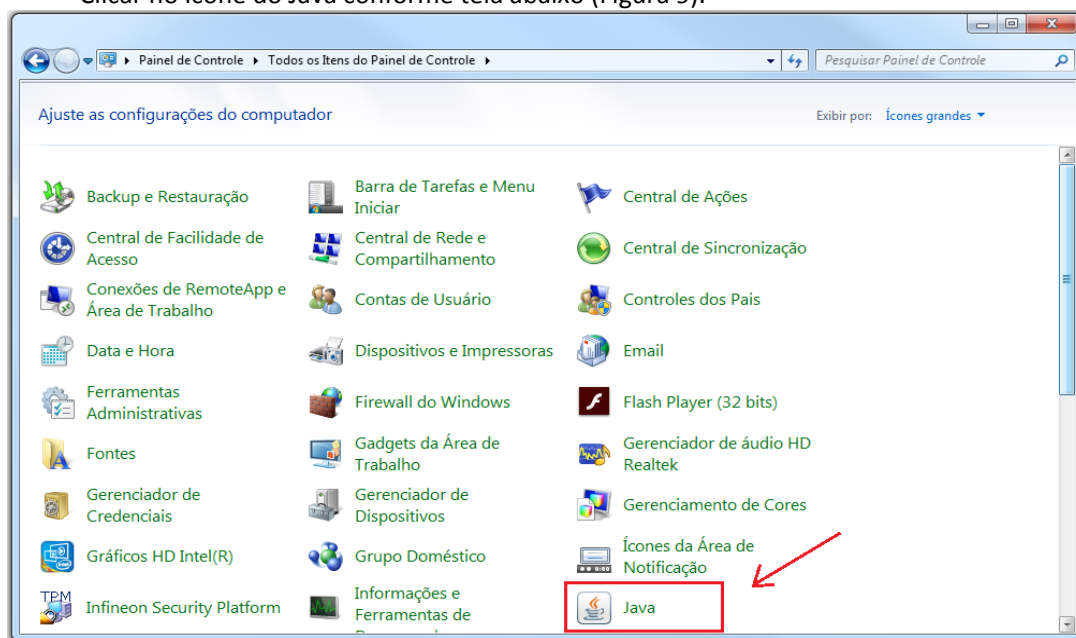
Clicar no ícone do Java conforme tela abaixo (Figura 5).

Painel de Controle ▸ Todos os Itens do Painel de Controle ▸

Pesquisar Painel de Controle

Ajuste as configurações do computador

Exibir por: Ícones grandes ▾

Backup e Restauração

Barra de Tarefas e Menu Iniciar

Central de Ações

Central de Facilidade de Acesso

Central de Rede e Compartilhamento

Central de Sincronização

Conexões de RemoteApp e Área de Trabalho

Contas de Usuário

Controles dos Pais

Data e Hora

Dispositivos e Impressoras

Email

Ferramentas Administrativas

Firewall do Windows

Flash Player (32 bits)

Fontes

Gadgets da Área de Trabalho

Gerenciador de áudio HD Realtek

Gerenciador de Credenciais

Gerenciador de Dispositivos

Gerenciamento de Cores

Gráficos HD Intel(R)

Grupo Doméstico

Ícones da Área de Notificação

TPM

Infineon Security Platform

Informações e Ferramentas de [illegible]

Java